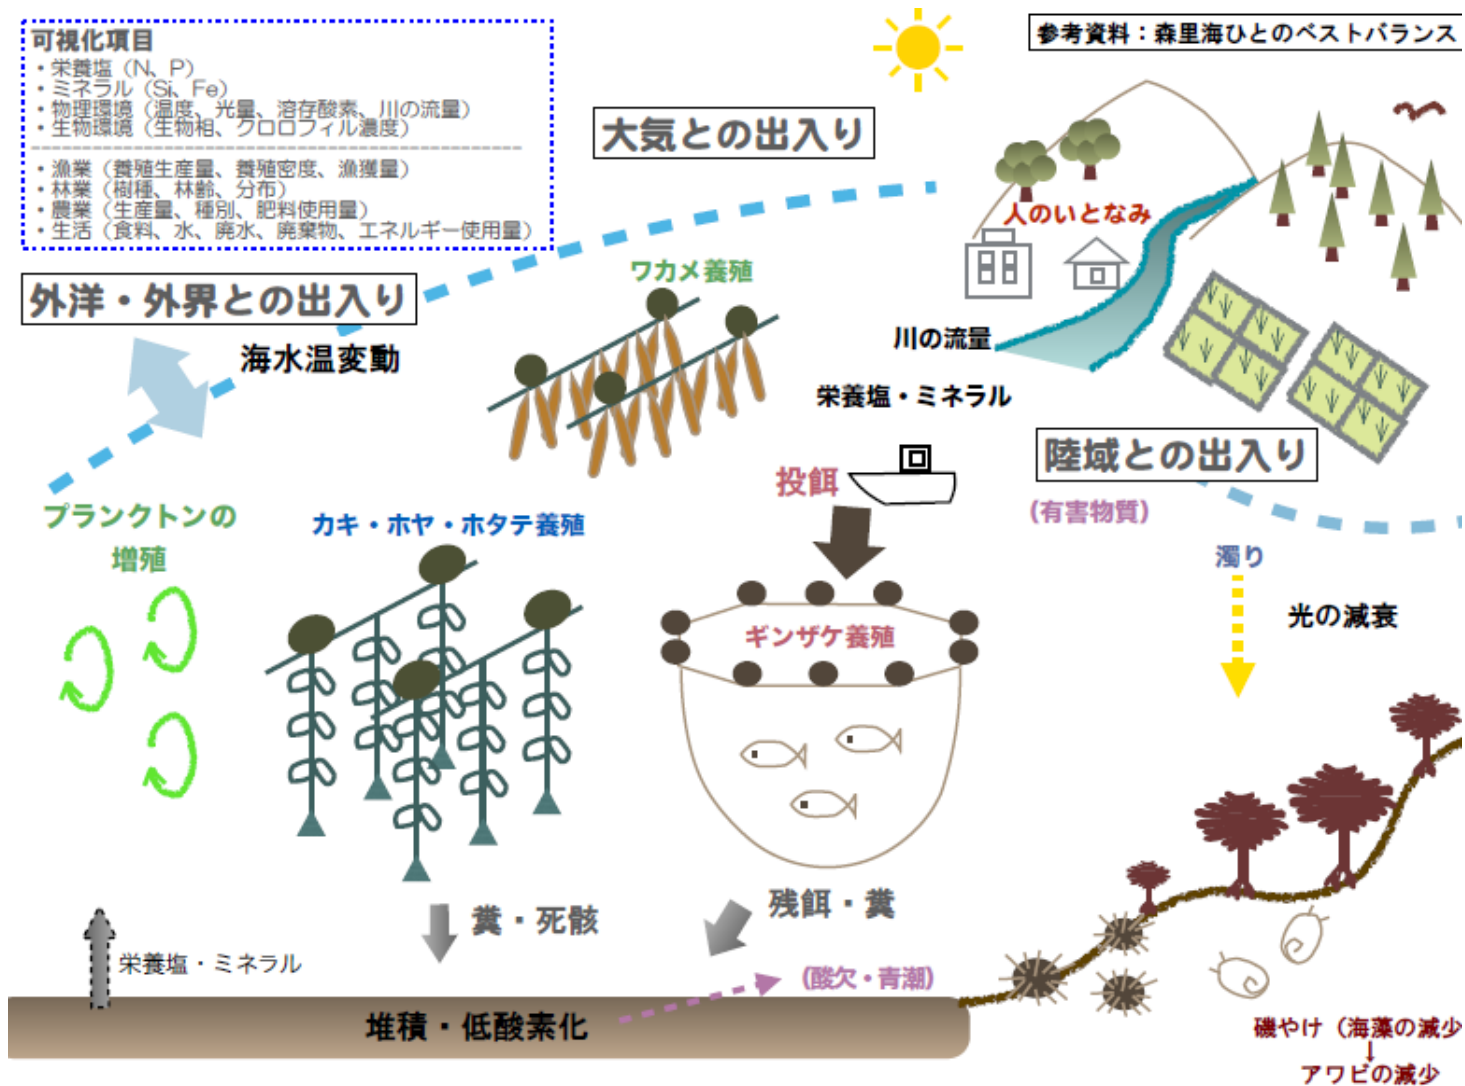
可視化項目
・栄養塩（N、P）
・ミネラル（Si、Fe）
・物理環境（温度、光量、溶存酸素、川の流量）
・生物環境（生物相、クロロフィル濃度）
・漁業（養殖生産量、養殖密度、漁獲量）
・林業（樹種、林齢、分布）
・農業（生産量、種別、肥料使用量）
・生活（食料、水、廃水、廃棄物、エネルギー使用量）

参考資料：森里海ひとのベストバランス

大気との出入り

人のいとなみ

外洋・外界との出入り

海水温変動

ワカメ養殖

川の流量

栄養塩・ミネラル

陸域との出入り

投餌

(有害物質)

プランクトンの増殖

カキ・ホヤ・ホタテ養殖

ギンザケ養殖

濁り

光の減衰

糞・死骸

残餌・糞

栄養塩・ミネラル

(酸欠・青潮)

堆積・低酸素化

磯やけ（海藻の減少

アワビの減少